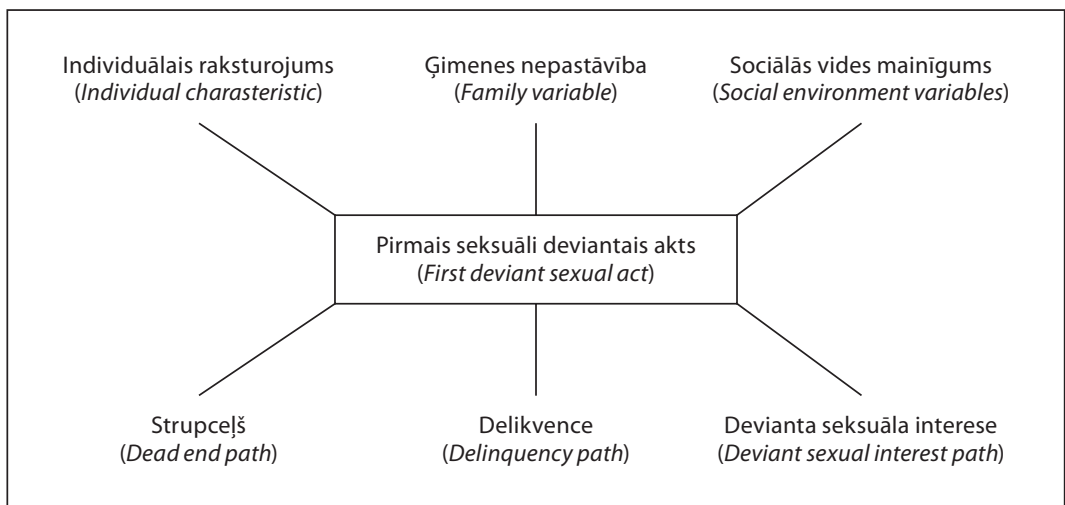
Individuālais raksturojums (*Individual charasteristic*)

Ģimenes nepastāvība (*Family variable*)

Sociālās vides mainīgums (*Social environment variables*)

Pirmais seksuāli deviantais akts (*First deviant sexual act*)

Strupceļš (*Dead end path*)

Delikvence (*Delinquency path*)

Devianta seksuāla interese (*Deviant sexual interest path*)